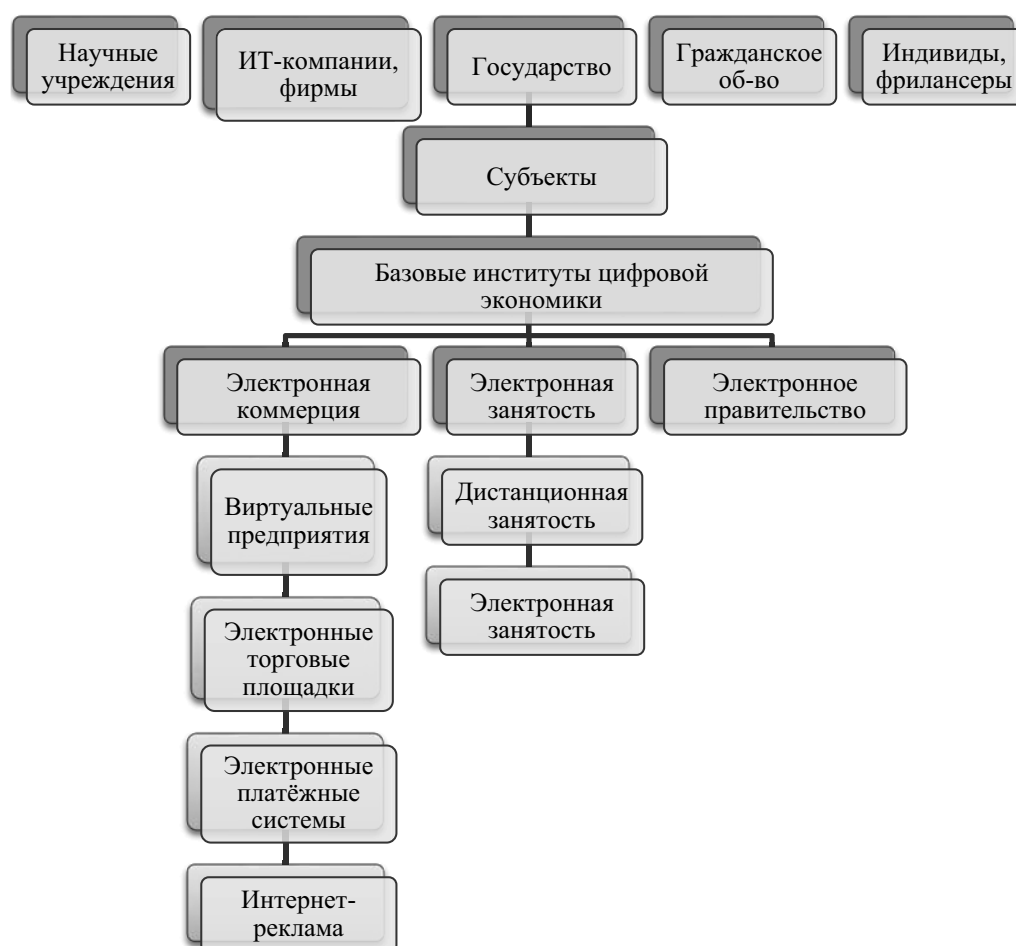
Научные учреждения

ИТ-компании, фирмы

Государство

Гражданское об-во

Индивиды, фрилансеры

Субъекты

Базовые институты цифровой экономики

Электронная коммерция

Электронная занятость

Электронное правительство

Виртуальные предприятия

Электронные торговые площадки

Электронные платёжные системы

Интернет-реклама

Дистанционная занятость

Электронная занятость